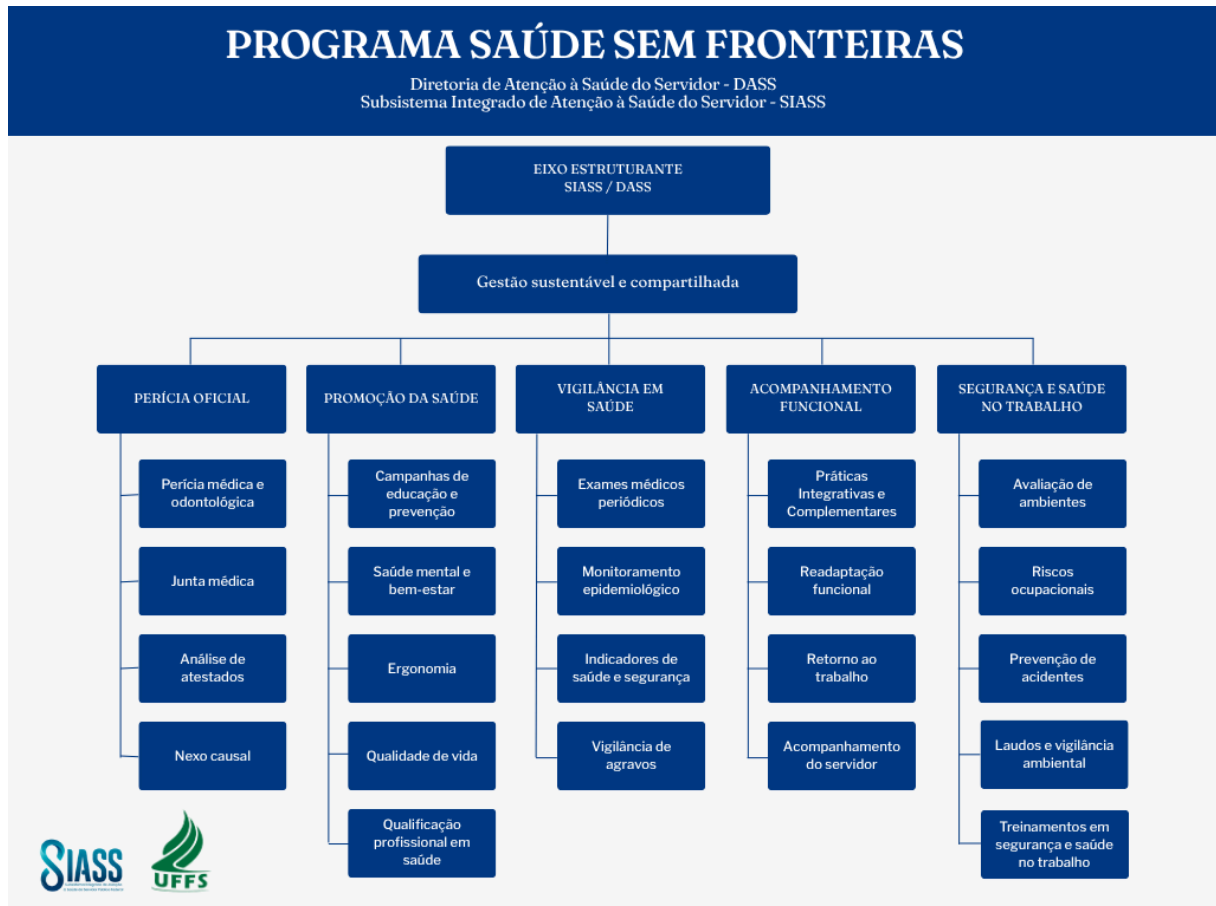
PROGRAMA SAÚDE SEM FRONTEIRAS

Diretoria de Atenção à Saúde do Servidor - DASS
Subsistema Integrado de Atenção à Saúde do Servidor - SIASS

EIXO ESTRUTURANTE
SIASS / DASS

Gestão sustentável e compartilhada

PERÍCIA OFICIAL

Perícia médica e odontológica

Junta médica

Análise de atestados

Nexo causal

PROMOÇÃO DA SAÚDE

Campanhas de educação e prevenção

Saúde mental e bem-estar

Ergonomia

Qualidade de vida

Qualificação profissional em saúde

VIGILÂNCIA EM SAÚDE

Exames médicos periódicos

Monitoramento epidemiológico

Indicadores de saúde e segurança

Vigilância de agravos

ACOMPANHAMENTO FUNCIONAL

Práticas Integrativas e Complementares

Readaptação funcional

Retorno ao trabalho

Acompanhamento do servidor

SEGURANÇA E SAÚDE NO TRABALHO

Avaliação de ambientes

Riscos ocupacionais

Prevenção de acidentes

Laudos e vigilância ambiental

Treinamentos em segurança e saúde no trabalho

SIASS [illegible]

UFFS